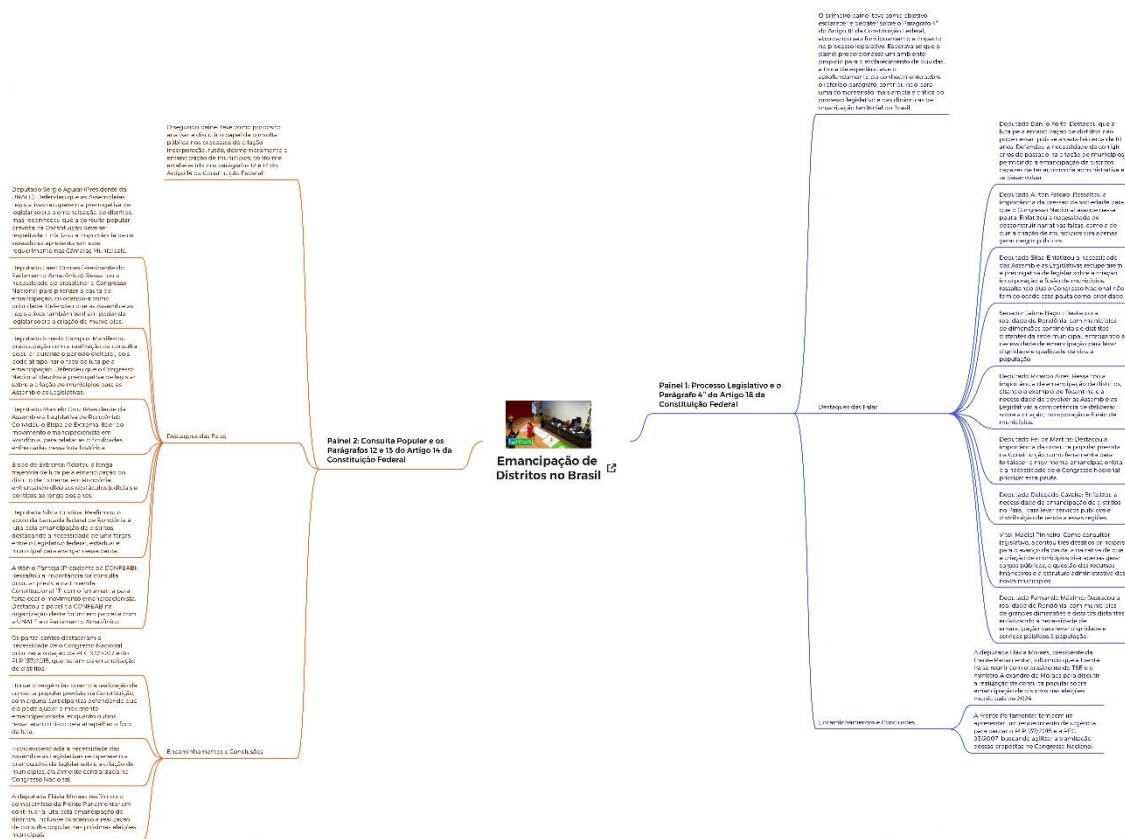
Emancipação de Distritos no Brasil

Painel 1: Processo Legislativo e o Parágrafo 4º do Artigo 18 da Constituição Federal

O primeiro painel teve como objetivo esclarecer e debater sobre o Parágrafo 4º do Artigo 18 da Constituição Federal, abordando seus fundamentos e o impacto no processo legislativo. Esperava-se que o painel proporcionasse um ambiente propício para o esclarecimento de dúvidas, a troca de experiências e o aprofundamento do conhecimento sobre o referido parágrafo, contribuindo para uma compreensão mais ampla e crítica do processo legislativo e das dinâmicas de organização territorial no Brasil.

Destaques das Falas

Deputado Dani o Forte: Destacou que a luta pela emancipação de distritos não possui caráter partidário e está há mais de 10 anos. Defendeu a necessidade de corrigir erros do passado na criação de municípios, permitindo a emancipação de distritos capazes de ter autonomia administrativa e se desenvolver.

Deputado Airton Faleiro: Ressaltou a importância da pressão da sociedade para que o Congresso Nacional avance nessa pauta. Enfatizou a necessidade de desconstruir narrativas falsas, como a de que a criação de municípios serve apenas para gerar cargos públicos.

Deputado Silas: Enfatizou a necessidade das Assembleias Legislativas recuperarem a prerrogativa de legislar sobre a criação, incorporação e fusão de municípios, ressaltando que o Congresso Nacional não tem colocado essa pauta como prioridade.

Senador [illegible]: Destacou a realidade de Rondônia, com municípios de dimensões continentais e distritos distantes da sede municipal, enfatizando a necessidade de emancipação para levar dignidade e qualidade de vida à população.

Deputado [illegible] Alves: Ressaltou a importância da emancipação de distritos, citando o exemplo de Tocantins e a necessidade de devolver às Assembleias Legislativas a competência de deliberar sobre a criação, incorporação e fusão de municípios.

Deputado Felipe Martins: Destacou a importância da consulta popular prevista na Constituição como ferramenta para fortalecer o movimento emancipacionista e a necessidade do Congresso Nacional priorizar essa pauta.

Deputado Delegado Caveira: Enfatizou a necessidade de emancipação de distritos no Pará, para levar serviços públicos e distribuição de renda a essas regiões.

Vitor Maciel Pinheiro: Como consultor legislativo, apontou três desafios principais para o avanço da pauta: a narrativa de que a criação de municípios serve apenas para cargos públicos, a questão dos recursos financeiros e a estrutura administrativa dos novos municípios.

Deputado Fernando Máximo: Destacou a realidade de Rondônia, com municípios de grandes dimensões e distritos distantes, enfatizando a necessidade de emancipação para levar dignidade e serviços públicos à população.

Encaminhamentos e Conclusões

A deputada Flávia Morais, presidente da Frente Parlamentar, informou que a Frente irá se reunir com o presidente do TSE e o ministro Alexandre de Moraes para discutir a realização de consultas populares sobre emancipação de distritos nas eleições municipais de 2024.

A Frente Parlamentar também irá apresentar um requerimento de urgência para pautar a PLP 137/2015 e a PEC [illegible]/2007, buscando agilizar a tramitação dessas propostas no Congresso Nacional.

Painel 2: Consulta Popular e os Parágrafos 12 e 13 do Artigo 14 da Constituição Federal

O segundo painel teve como propósito analisar e discutir o papel da consulta pública nos processos de criação, incorporação, fusão, desmembramento e emancipação de municípios, conforme estabelecido nos parágrafos 12 e 13 do Artigo 14 da Constituição Federal.

Destaques das Falas

Deputado Sérgio Aguiar (Presidente da UNALE): Defendeu que as Assembleias Legislativas recuperem a prerrogativa de legislar sobre a emancipação de distritos, mas reconheceu que a consulta popular prevista na Constituição deve ser respeitada. Ele também informou que iria viabilizar o apresentamento de requerimentos nas Câmaras Municipais.

Deputado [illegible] Gomes (Presidente do Parlamento Amazônico): Ressaltou a necessidade de pressionar o Congresso Nacional para priorizar a pauta de emancipação, colocando-a como prioridade. Defendeu que as Assembleias Legislativas também tenham poder de legislar sobre a criação de municípios.

Deputado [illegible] Campos: Manifestou preocupação com a realização da consulta popular no período eleitoral, pois pode atrapalhar o foco da luta pela emancipação. Defendeu que o Congresso Nacional devolva a prerrogativa de legislar sobre a criação de municípios para as Assembleias Legislativas.

Deputado Marcelo Cruz (Presidente da Assembleia Legislativa de Rondônia): Convidou o Bispo do Extremo Norte do movimento e no reconhecimento em Rondônia, para relatar as dificuldades enfrentadas nessa luta histórica.

Bispo do Extremo Relatou a longa trajetória de luta pela emancipação do distrito de Extrema, em Rondônia, enfrentando diversos obstáculos judiciais e políticos ao longo dos anos.

Deputada Silvia Cristina: Reafirmou o apoio da bancada federal de Rondônia à luta pela emancipação de distritos, destacando a necessidade de união de forças entre o Legislativo federal, estadual e municipal para avançar nessa pauta.

Aldenir Pantoja (Presidente do CONFEAB): Ressaltou a importância da consulta popular prevista na Emenda Constitucional 111 como ferramenta para fortalecer o movimento emancipacionista. Destacou o papel do CONFEAB na organização deste fórum em parceria com a UNALE e o Parlamento Amazônico.

Os participantes destacaram a necessidade de o Congresso Nacional priorizar a votação da PEC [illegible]/2007 e do PLP 137/2015, que tratam da emancipação de distritos.

Houve divergências sobre a realização da consulta popular prevista na Constituição, com alguns participantes defendendo que ela pode ajudar o movimento emancipacionista, enquanto outros manifestaram receio dela atrapalhar o foco da luta.

Houve consenso da necessidade das Assembleias Legislativas recuperarem a prerrogativa de legislar sobre a criação de municípios, atualmente centralizada no Congresso Nacional.

A deputada Flávia Morais reafirmou o compromisso da Frente Parlamentar em continuar a luta pela emancipação de distritos, inclusive buscando a realização de consultas populares nas próximas eleições municipais.

Encaminhamentos e Conclusões